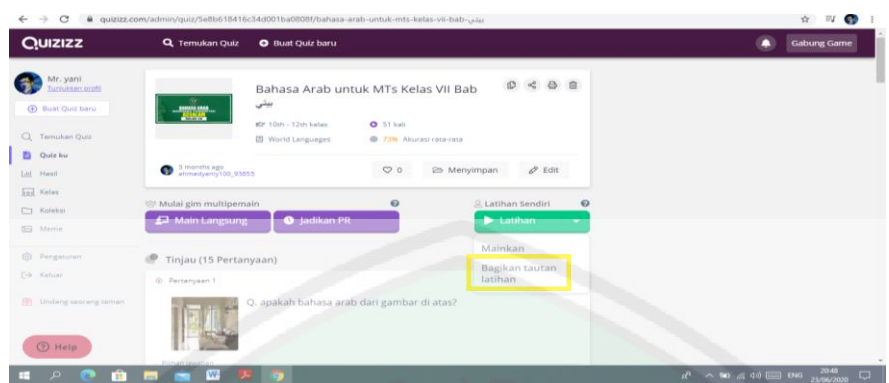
quizizz.com/admin/quiz/5e8b618416c34d001ba0808f/bahasa-arab-untuk-mts-kelas-vii-bab-بيتي

QUIZIZZ

Temukan Quiz

Buat Quiz baru

Gabung Game

Mr. yani
Tunjukkan profil

Buat Quiz baru

Temukan Quiz

Quiz ku

Hasil

Kelas

Koleksi

Meme

Pengaturan

Keluar

Undang seorang teman

Help

Bahasa Arab untuk MTs Kelas VII Bab بيتي

10th - 12th kelas

51 kali

World Languages

73% Akurasi rata-rata

3 months ago
ahmadyaniy100_93653

0

Menyimpan

Edit

Mulai gim multipemain

Main Langsung

Jadikan PR

Latihan Sendiri

Latihan

Mainkan

Bagikan tautan latihan

Tinjau (15 Pertanyaan)

Pertanyaan 1

Q. apakah bahasa arab dari gambar di atas?

ENG

20:48
23/06/2020